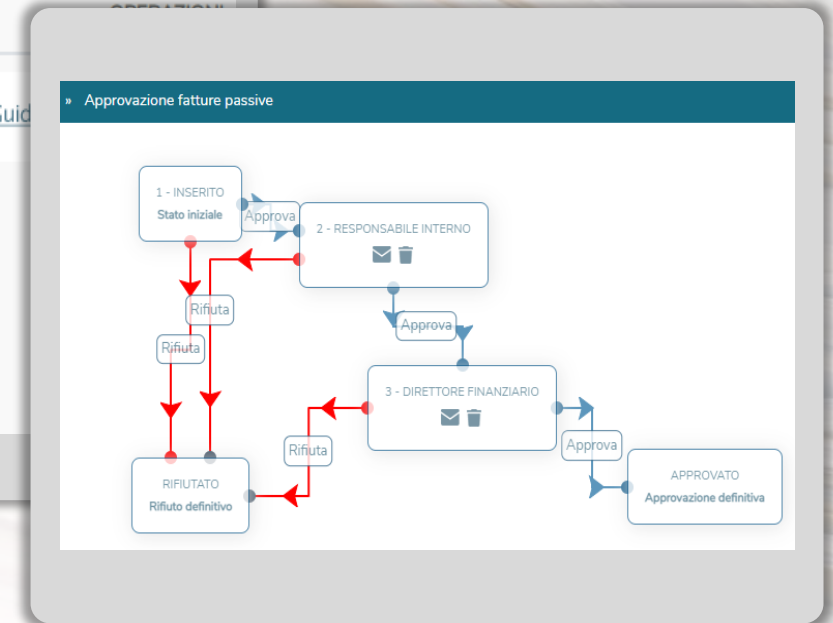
OPERAZIONI

Guid

» Approvazione fatture passive

1 - INSERITO
Stato iniziale

Approva

2 - RESPONSABILE INTERNO

Rifiuta

Rifiuta

Approva

3 - DIRETTORE FINANZIARIO

Rifiuta

Approva

RIFIUTATO
Rifiuto definitivo

APPROVATO
Approvazione definitiva